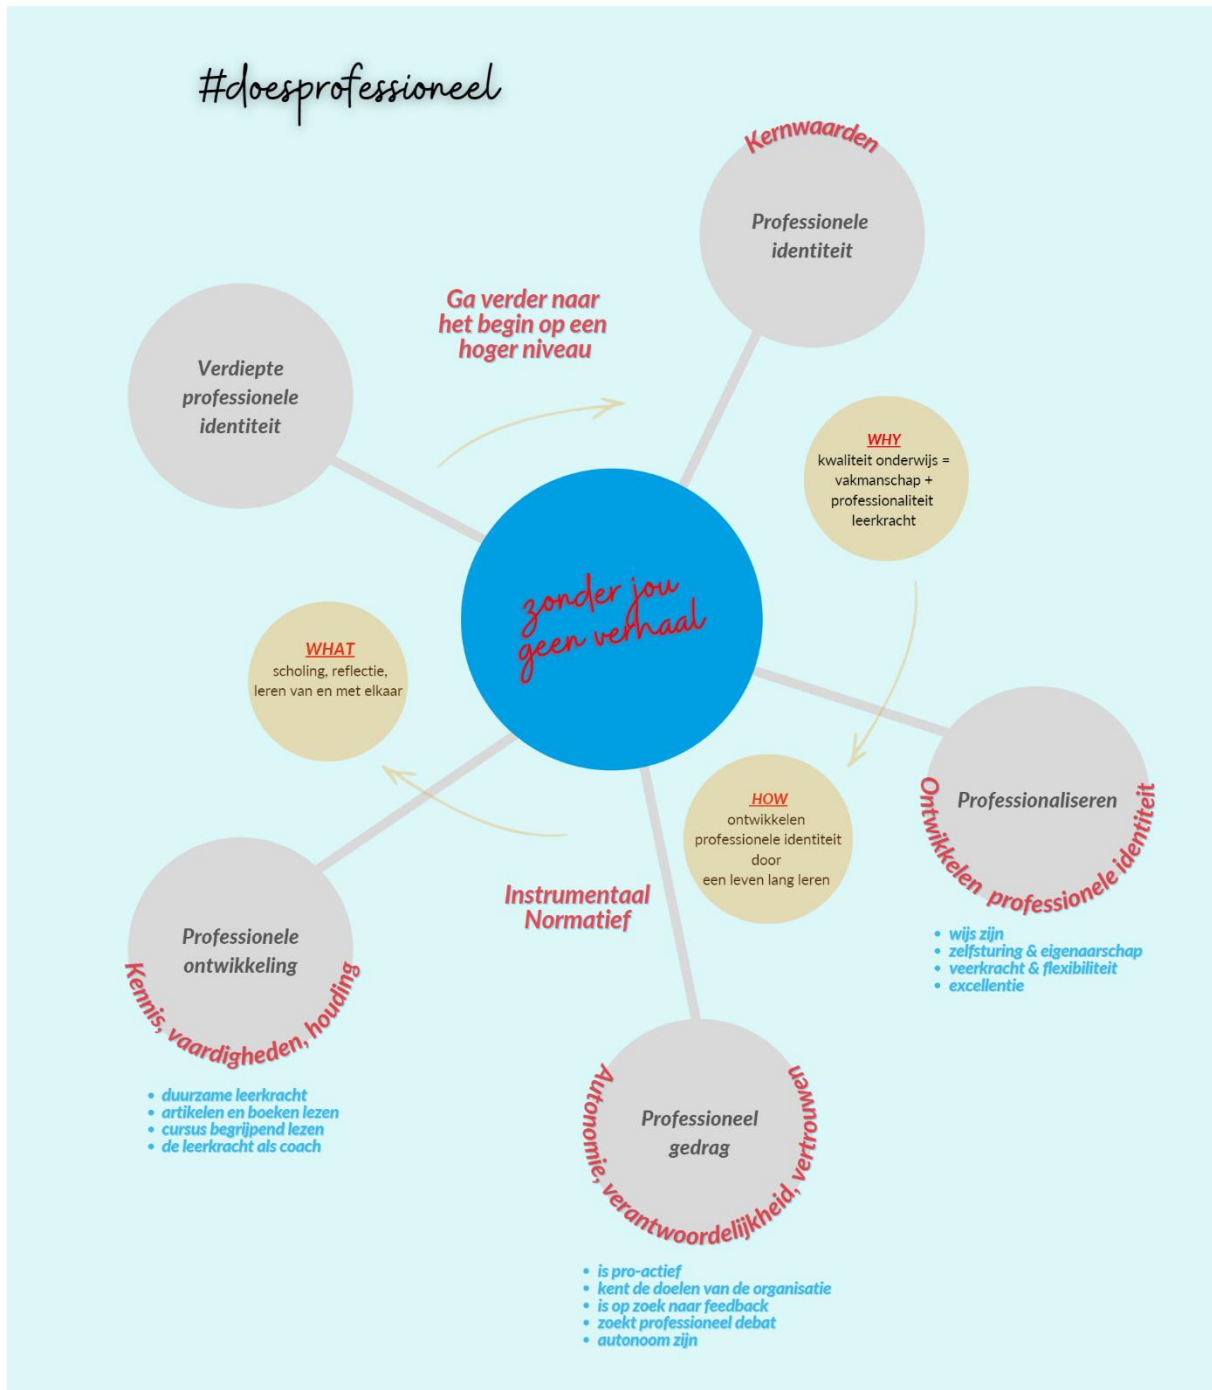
#doesprofessioneel

Kernwaarden

Professionele identiteit

Ga verder naar het begin op een hoger niveau

Verdiepte professionele identiteit

WHY
kwaliteit onderwijs = vakmanschap + professionaliteit leerkracht

zonder jou geen verhaal

WHAT
scholing, reflectie, leren van en met elkaar

Professionaliseren

Ontwikkelen professionele identiteit

HOW
ontwikkelen professionele identiteit door een leven lang leren

Instrumentaal Normatief

- wijs zijn
- zelfsturing & eigenaarschap
- veerkracht & flexibiliteit
- excellentie

Professionele ontwikkeling

Kennis, vaardigheden, houding

- duurzame leerkracht
- artikelen en boeken lezen
- cursus begrijpend lezen
- de leerkracht als coach

Professioneel gedrag

Autonomie, verantwoordelijkheid, vertrouwen

- is pro-actief
- kent de doelen van de organisatie
- is op zoek naar feedback
- zoekt professioneel debat
- autonoom zijn